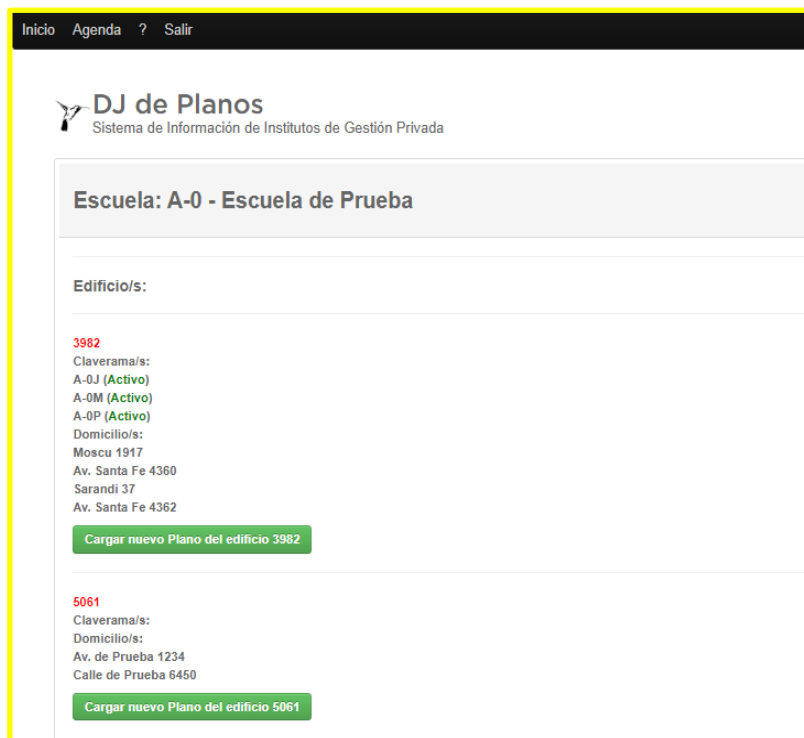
Inicio Agenda ? Salir

DJ de Planos
Sistema de Información de Institutos de Gestión Privada

Escuela: A-0 - Escuela de Prueba

Edificio/s:

3982
Claverama/s:
A-0J (Activo)
A-0M (Activo)
A-0P (Activo)
Domicilio/s:
Moscu 1917
Av. Santa Fe 4360
Sarandi 37
Av. Santa Fe 4362

Cargar nuevo Plano del edificio 3982

5061
Claverama/s:
Domicilio/s:
Av. de Prueba 1234
Calle de Prueba 6450

Cargar nuevo Plano del edificio 5061